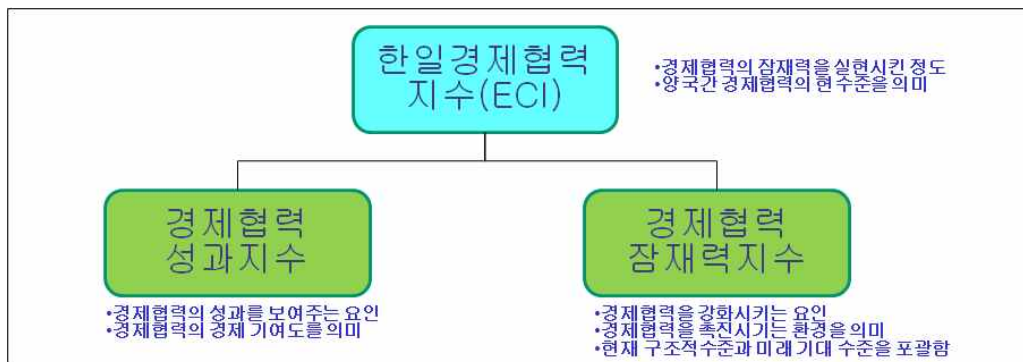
한일경제협력 지수(ECI)

•경제협력의 잠재력을 실현시킨 정도
•양국간 경제협력의 현 수준을 의미

경제협력 성과지수

•경제협력의 성과를 보여주는 요인
•경제협력의 경제 기여도를 의미

경제협력 잠재력지수

•경제협력을 강화시키는 요인
•경제협력을 촉진시키는 환경을 의미
•현재 구조적수준과 미래기대 수준을 포괄함